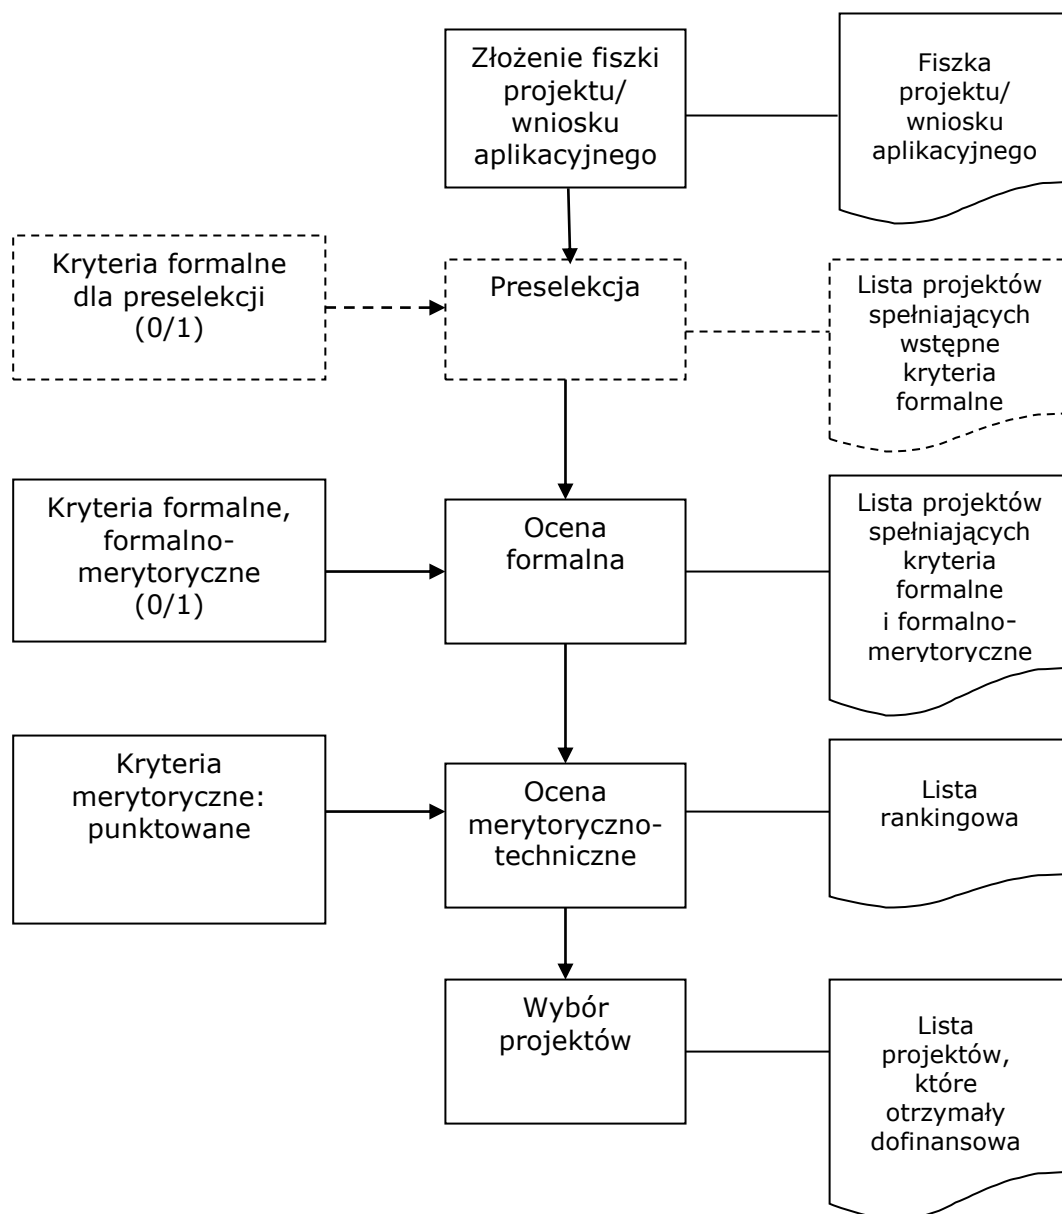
Złożenie fiszki projektu/ wniosku aplikacyjnego

Fiszka projektu/ wniosku aplikacyjnego

Kryteria formalne dla preselekcji (0/1)

Preselekcja

Lista projektów spełniających wstępne kryteria formalne

Kryteria formalne, formalno-merytoryczne (0/1)

Ocena formalna

Lista projektów spełniających kryteria formalne i formalno-merytoryczne

Kryteria merytoryczne: punktowane

Ocena merytoryczno-techniczne

Lista rankingowa

Wybór projektów

Lista projektów, które otrzymały dofinansowa